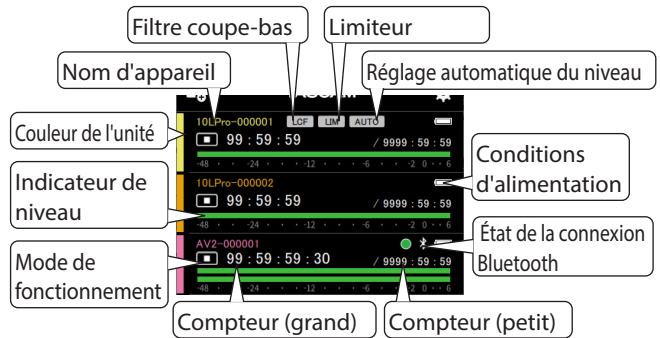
Filtre coupe-bas

Limiteur

Nom d'appareil

Réglage automatique du niveau

Couleur de l'unité

10LPro-000001

LCF

LIM

AUTO

99 : 59 : 59

/ 9999 : 59 : 59

-48 -24 -12 -6 -2 0 6

Conditions d'alimentation

Indicateur de niveau

10LPro-000002

99 : 59 : 59

/ 9999 : 59 : 59

État de la connexion Bluetooth

Mode de fonctionnement

AV2-000001

99 : 59 : 59 : 30

/ 9999 : 59 : 59

-48 -24 -12 -6 -2 0 6

Compteur (grand)

Compteur (petit)